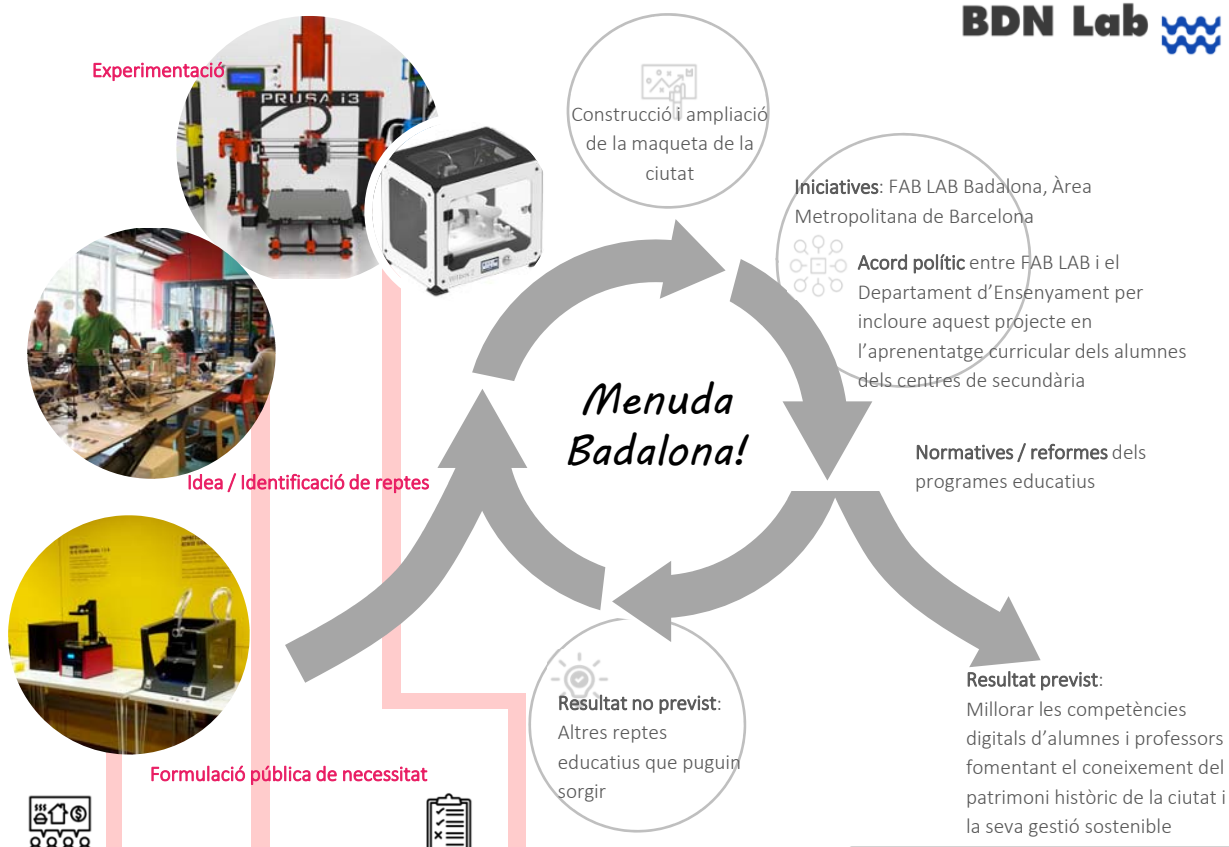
BDN Lab

Experimentació

PRUSA i3

Construcció i ampliació de la maqueta de la ciutat

Iniciatives: FAB LAB Badalona, Àrea Metropolitana de Barcelona

Acord polític entre FAB LAB i el Departament d'Ensenyament per incloure aquest projecte en l'aprenentatge curricular dels alumnes dels centres de secundària

Menuda Badalona!

Normatives / reformes dels programes educatius

Idea / Identificació de reptes

Resultat no previst: Altres reptes educatius que puguin sorgir

Resultat previst: Millorar les competències digitals d'alumnes i professors fomentant el coneixement del patrimoni històric de la ciutat i la seva gestió sostenible

Formulació pública de necessitat